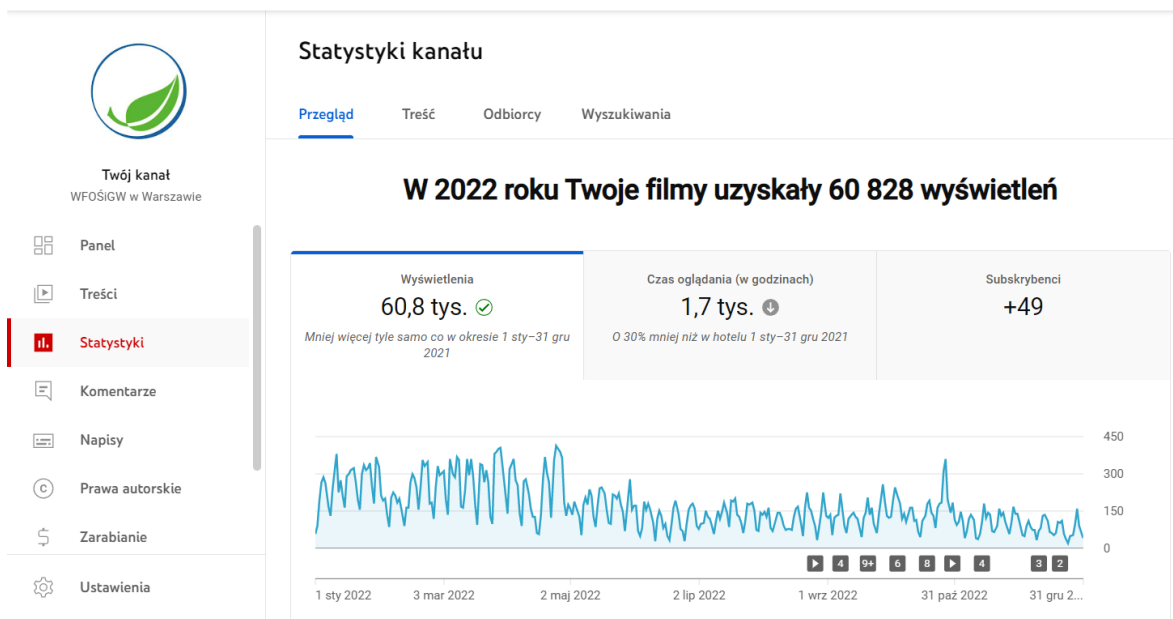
Statystyki kanału

Przegląd Treść Odbiorcy Wyszukiwania

Twój kanał
WFOŚiGW w Warszawie

Panel
Treści
Statystyki
Komentarze
Napisy
Prawa autorskie
Zarabianie
Ustawienia

W 2022 roku Twoje filmy uzyskały 60 828 wyświetleń

Wyświetlenia
60,8 tys.
Mniej więcej tyle samo co w okresie 1 sty–31 gru 2021

Czas oglądania (w godzinach)
1,7 tys.
O 30% mniej niż w hotelu 1 sty–31 gru 2021

Subskrybenci
+49

450
300
150
0

4 9+ 6 8 4 3 2

1 sty 2022 3 mar 2022 2 maj 2022 2 lip 2022 1 wrz 2022 31 paź 2022 31 gru 2...